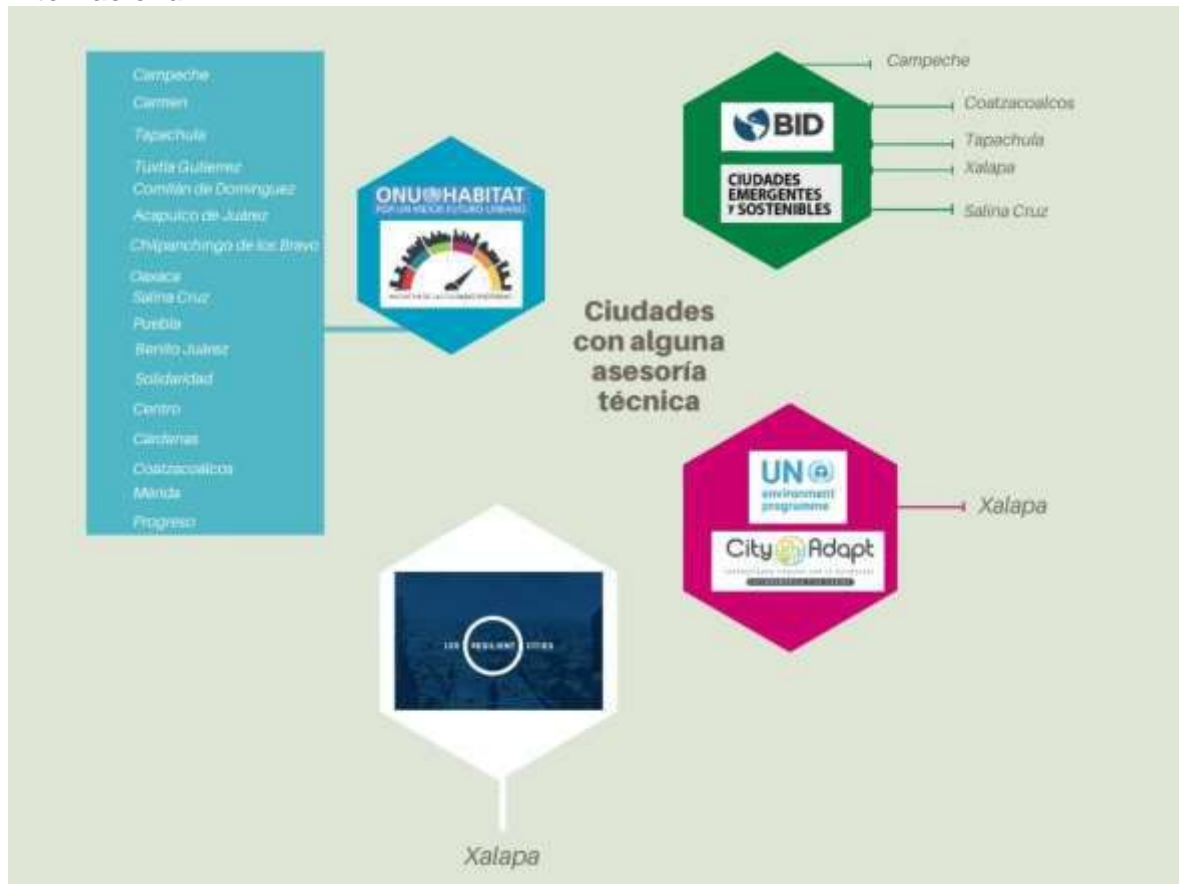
Campeche
Carmen
Tapachula
Tuxtla Gutierrez
Comitán de Dominguez
Acapulco de Juárez
Chilpancingo de los Bravo
Oaxaca
Salina Cruz
Puebla
Benito Juárez
Solidaridad
Centro
Cardenas
Coatzacoalcos
Merida
Progreso

ONU HABITAT
POR UN MEJOR FUTURO URBANO
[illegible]

Ciudades con alguna asesoría técnica

BID
CIUDADES EMERGENTES Y SOSTENIBLES

Campeche
Coatzacoalcos
Tapachula
Xalapa
Salina Cruz

UN environment programme
City Adapt
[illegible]

Xalapa

100 RESILIENT CITIES

Xalapa